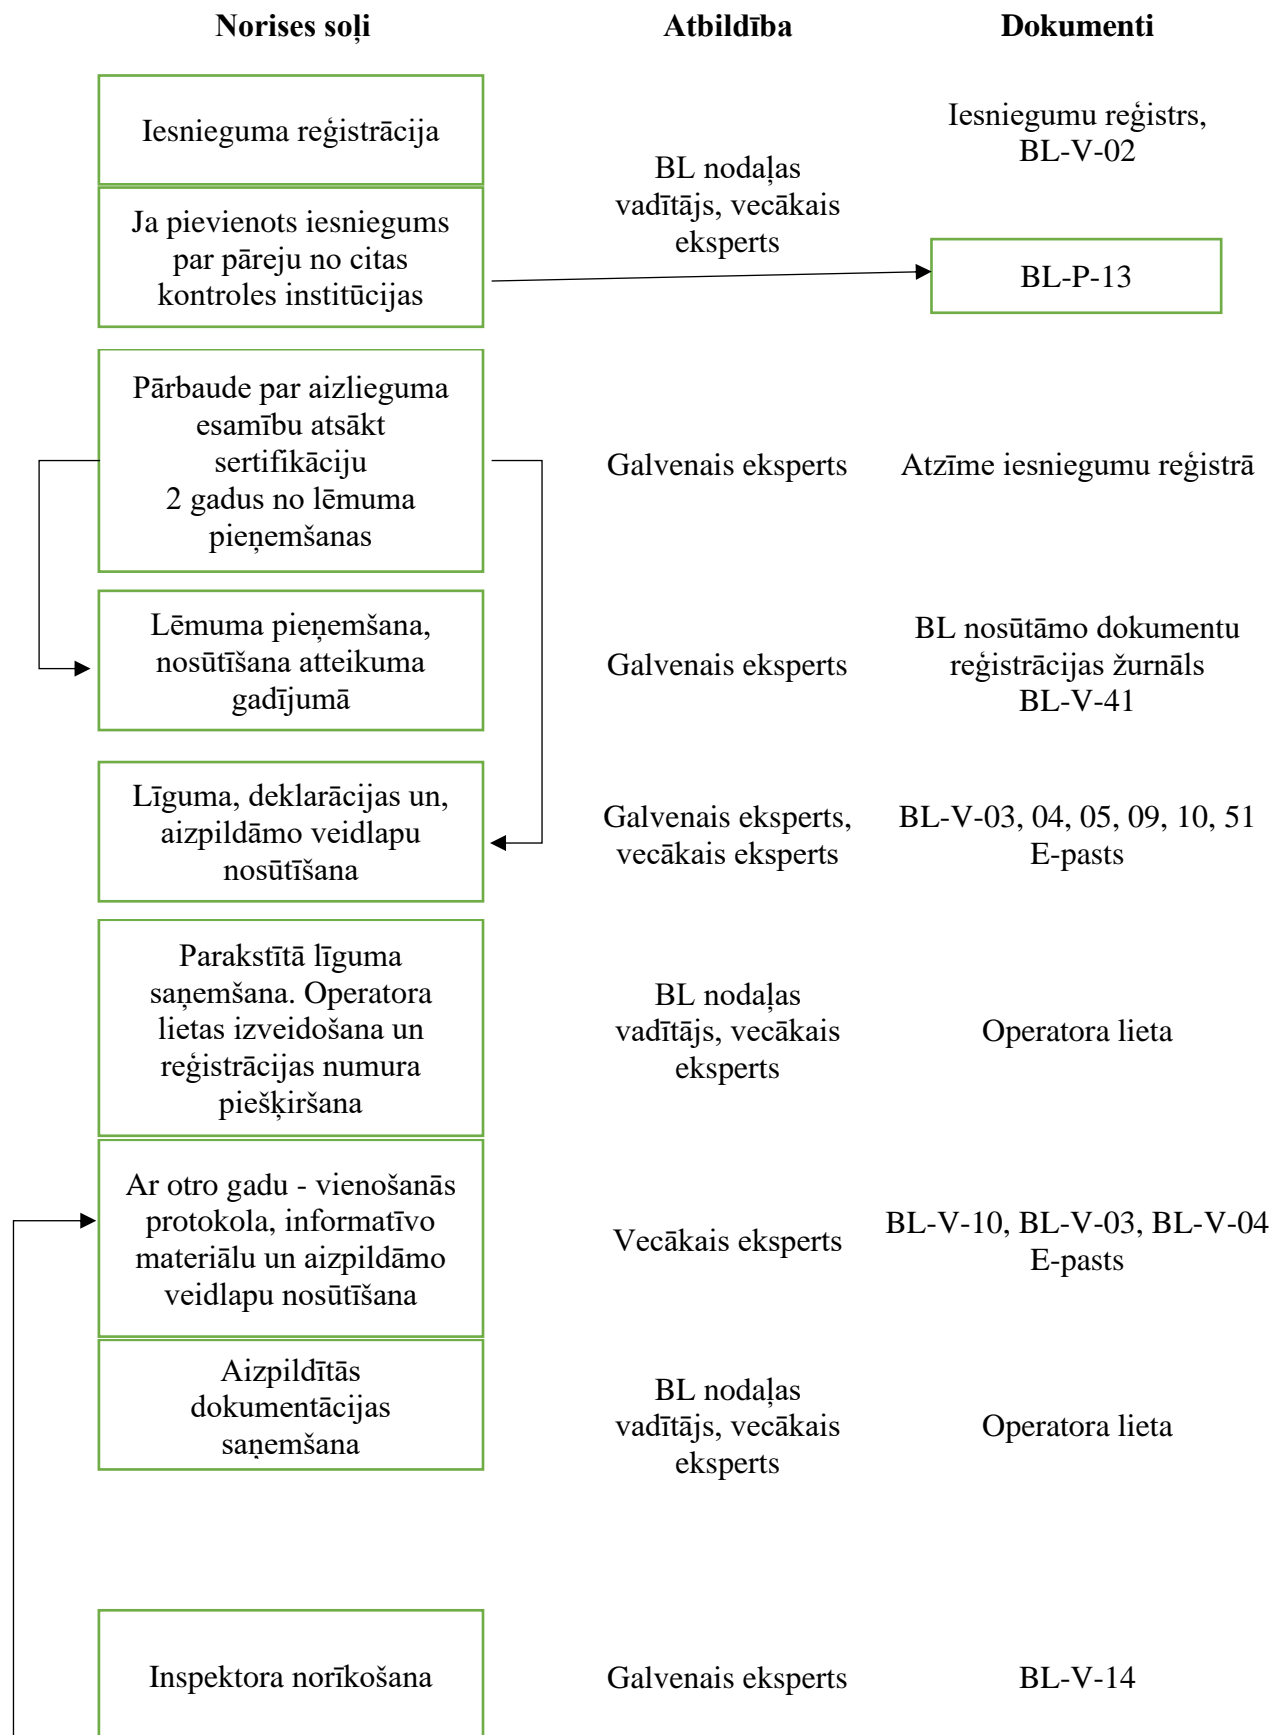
Norises soļi

Atbildība

Dokumenti

Iesnieguma reģistrācija

Iesniegumu reģistrs, BL-V-02

BL nodaļas vadītājs, vecākais eksperts

Ja pievienots iesniegums par pāreju no citas kontroles institūcijas

BL-P-13

Pārbaude par aizlieguma esamību atsākt sertifikāciju 2 gadus no lēmuma pieņemšanas

Galvenais eksperts

Atzīme iesniegumu reģistrā

Lēmuma pieņemšana, nosūtīšana atteikuma gadījumā

Galvenais eksperts

BL nosūtāmo dokumentu reģistrācijas žurnāls BL-V-41

Līguma, deklarācijas un, aizpildāmo veidlapu nosūtīšana

Galvenais eksperts, vecākais eksperts

BL-V-03, 04, 05, 09, 10, 51 E-pasts

Parakstītā līguma saņemšana. Operatora lietas izveidošana un reģistrācijas numura piešķiršana

BL nodaļas vadītājs, vecākais eksperts

Operatora lieta

Ar otro gadu - vienošanās protokola, informatīvo materiālu un aizpildāmo veidlapu nosūtīšana

Vecākais eksperts

BL-V-10, BL-V-03, BL-V-04 E-pasts

Aizpildītās dokumentācijas saņemšana

BL nodaļas vadītājs, vecākais eksperts

Operatora lieta

Inspektora norīkošana

Galvenais eksperts

BL-V-14